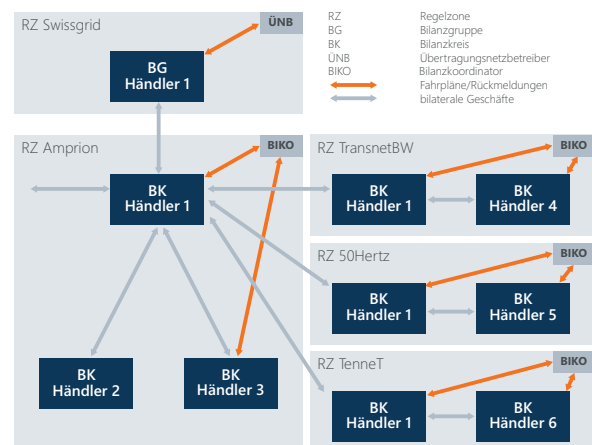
RZ Swissgrid

ÜNB

BG
Händler 1

RZ Regelzone
BG Bilanzgruppe
BK Bilanzkreis
ÜNB Übertragungsnetzbetreiber
BIKO Bilanzkoordinator
Fahrpläne/Rückmeldungen
bilaterale Geschäfte

RZ Amprion

BIKO

BK
Händler 1

BK
Händler 2

BK
Händler 3

RZ TransnetBW

BIKO

BK
Händler 1

BK
Händler 4

RZ 50Hertz

BIKO

BK
Händler 1

BK
Händler 5

RZ TenneT

BIKO

BK
Händler 1

BK
Händler 6